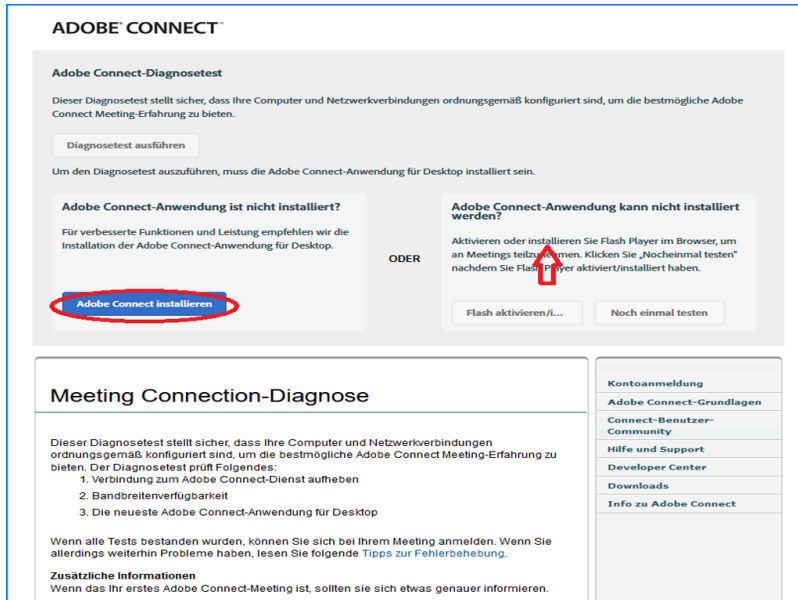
ADOBE® CONNECT™

Adobe Connect-Diagnosetest

Dieser Diagnosetest stellt sicher, dass Ihre Computer und Netzwerkverbindungen ordnungsgemäß konfiguriert sind, um die bestmögliche Adobe Connect Meeting-Erfahrung zu bieten.

Diagnosetest ausführen

Um den Diagnosetest auszuführen, muss die Adobe Connect-Anwendung für Desktop installiert sein.

Adobe Connect-Anwendung ist nicht installiert?

Für verbesserte Funktionen und Leistung empfehlen wir die Installation der Adobe Connect-Anwendung für Desktop.

Adobe Connect installieren

ODER

Adobe Connect-Anwendung kann nicht installiert werden?

Aktivieren oder installieren Sie Flash Player im Browser, um an Meetings teilzu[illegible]men. Klicken Sie „Nocheinmal testen" nachdem Sie Flas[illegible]ayer aktiviert/installiert haben.

Flash aktivieren/i...

Noch einmal testen

Meeting Connection-Diagnose

Dieser Diagnosetest stellt sicher, dass Ihre Computer und Netzwerkverbindungen ordnungsgemäß konfiguriert sind, um die bestmögliche Adobe Connect Meeting-Erfahrung zu bieten. Der Diagnosetest prüft Folgendes:
1. Verbindung zum Adobe Connect-Dienst aufheben
2. Bandbreitenverfügbarkeit
3. Die neueste Adobe Connect-Anwendung für Desktop

Wenn alle Tests bestanden wurden, können Sie sich bei Ihrem Meeting anmelden. Wenn Sie allerdings weiterhin Probleme haben, lesen Sie folgende Tipps zur Fehlerbehebung.

Zusätzliche Informationen
Wenn das Ihr erstes Adobe Connect-Meeting ist, sollten sie sich etwas genauer informieren.

Kontoanmeldung
Adobe Connect-Grundlagen
Connect-Benutzer-Community
Hilfe und Support
Developer Center
Downloads
Info zu Adobe Connect